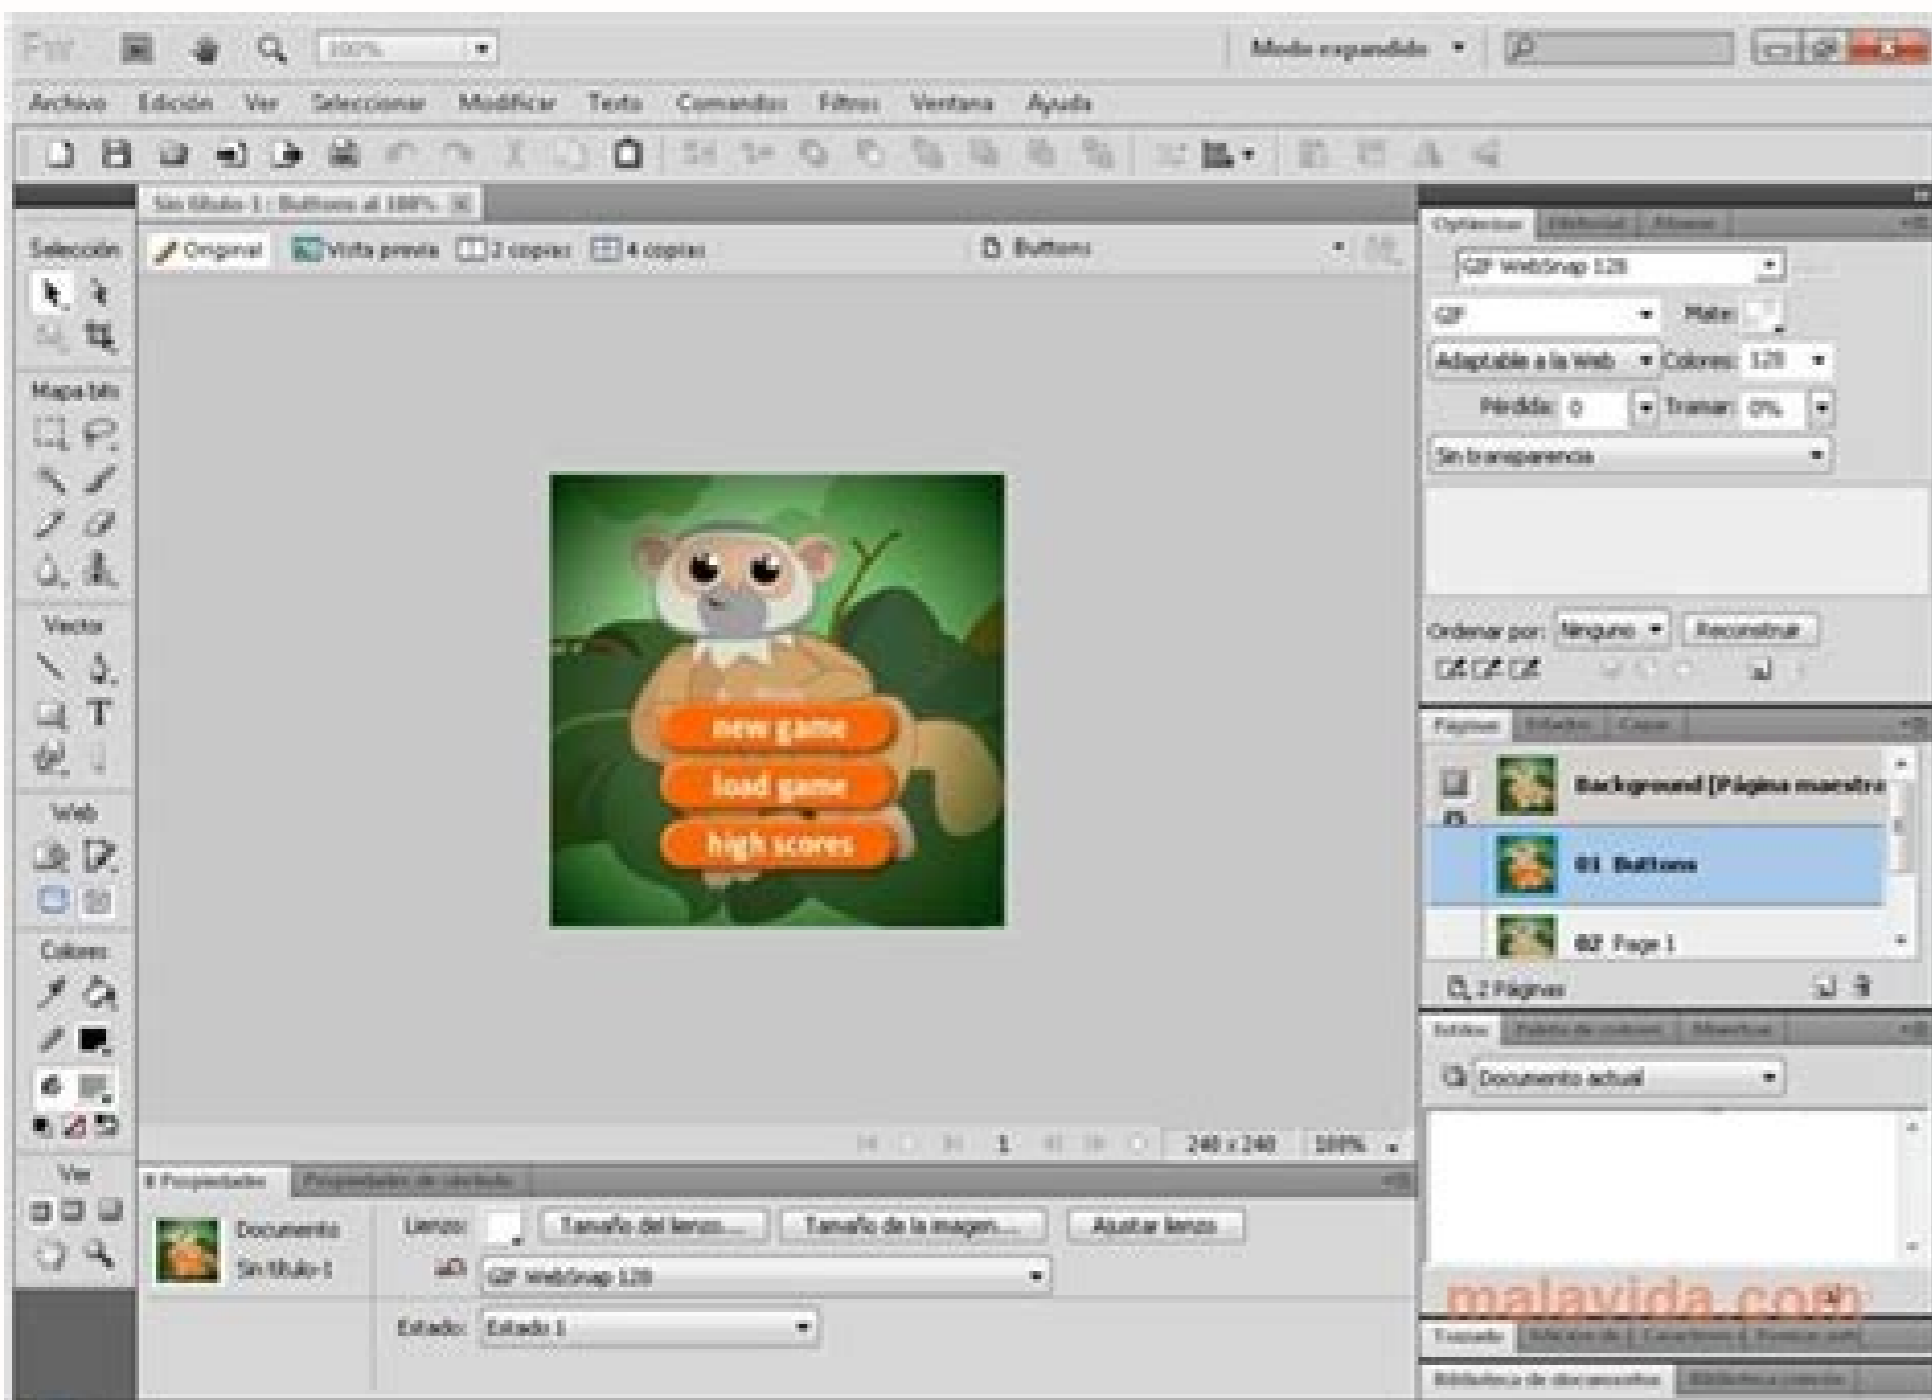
Fw 100% Modo expandido

Archivo Edición Ver Seleccionar Modificar Texto Comandos Filtros Ventana Ayuda

Sin título-1 : Buttons al 100%

Selección

Original Vista previa 2 copias 4 copias Buttons

Mapa bits

Vector

Web

Colores

Ver

new game
load game
high scores

1 240 x 240 100%

Propiedades Propiedades de símbolo

Documento
Sin título-1

Lienzo: Tamaño del lienzo... Tamaño de la imagen... Ajustar lienzo

GIF WebSnap 128

Estado: Estado 1

Optimizar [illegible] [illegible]

GIF WebSnap 128

GIF Mate:

Adaptable a la Web Colores: 128

Pérdida: 0 Tramar: 0%

Sin transparencia

Ordenar por: Ninguno Reconstruir

Páginas Estados Capas

Background [Página maestra

01 Buttons

02 Page 1

2 Páginas

Estilos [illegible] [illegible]

Documento actual

malavida.com

Biblioteca de documentos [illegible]